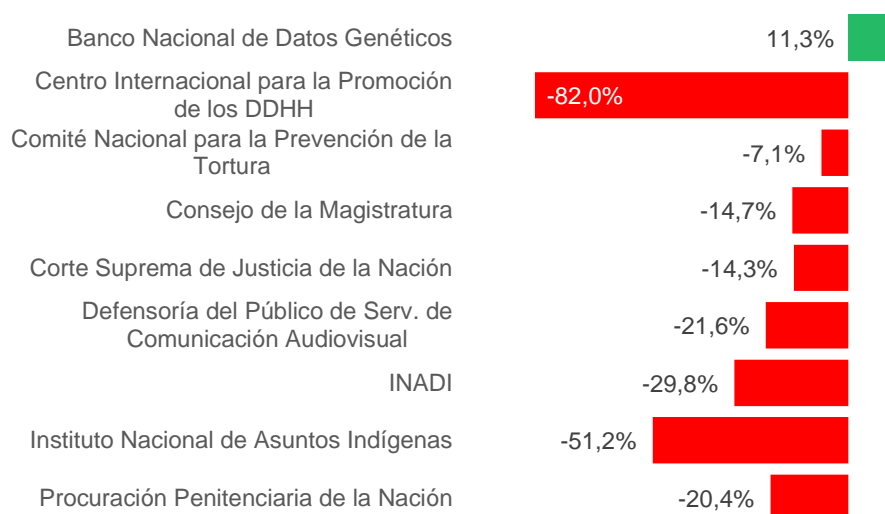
Banco Nacional de Datos Genéticos 11,3%

Centro Internacional para la Promoción de los DDHH -82,0%

Comité Nacional para la Prevención de la Tortura -7,1%

Consejo de la Magistratura -14,7%

Corte Suprema de Justicia de la Nación -14,3%

Defensoría del Público de Serv. de Comunicación Audiovisual -21,6%

INADI -29,8%

Instituto Nacional de Asuntos Indígenas -51,2%

Procuración Penitenciaria de la Nación -20,4%